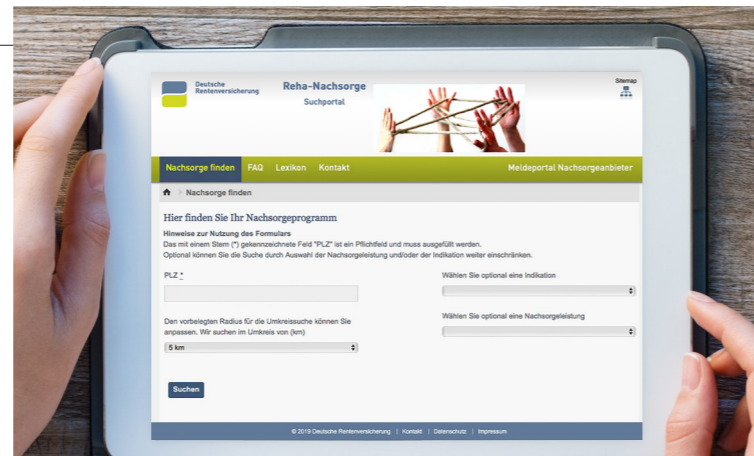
Deutsche Rentenversicherung

Reha-Nachsorge
Suchportal

Sitemap

Nachsorge finden FAQ Lexikon Kontakt Meldeportal Nachsorgeanbieter

Nachsorge finden

Hier finden Sie Ihr Nachsorgeprogramm

Hinweise zur Nutzung des Formulars
Das mit einem Stern (*) gekennzeichnete Feld "PLZ" ist ein Pflichtfeld und muss ausgefüllt werden.
Optional können Sie die Suche durch Auswahl der Nachsorgeleistung und/oder der Indikation weiter einschränken.

PLZ *

Wählen Sie optional eine Indikation

Den vorbelegten Radius für die Umkreissuche können Sie anpassen. Wir suchen im Umkreis von (km)

Wählen Sie optional eine Nachsorgeleistung

5 km

Suchen

© 2019 Deutsche Rentenversicherung | Kontakt | Datenschutz | Impressum